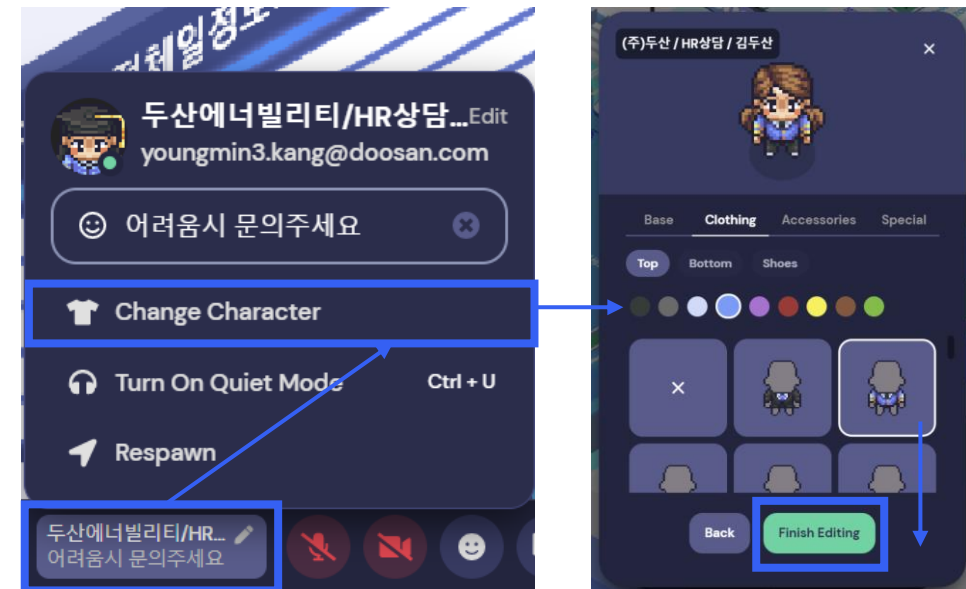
두산에너빌리티/HR상담... Edit
youngmin3.kang@doosan.com

어려움시 문의주세요

Change Character

Turn On Quiet Mode Ctrl + U

Respawn

두산에너빌리티/HR...
어려움시 문의주세요

(주)두산 / HR상담 / 김두산

Base Clothing Accessories Special

Top Bottom Shoes

Back Finish Editing